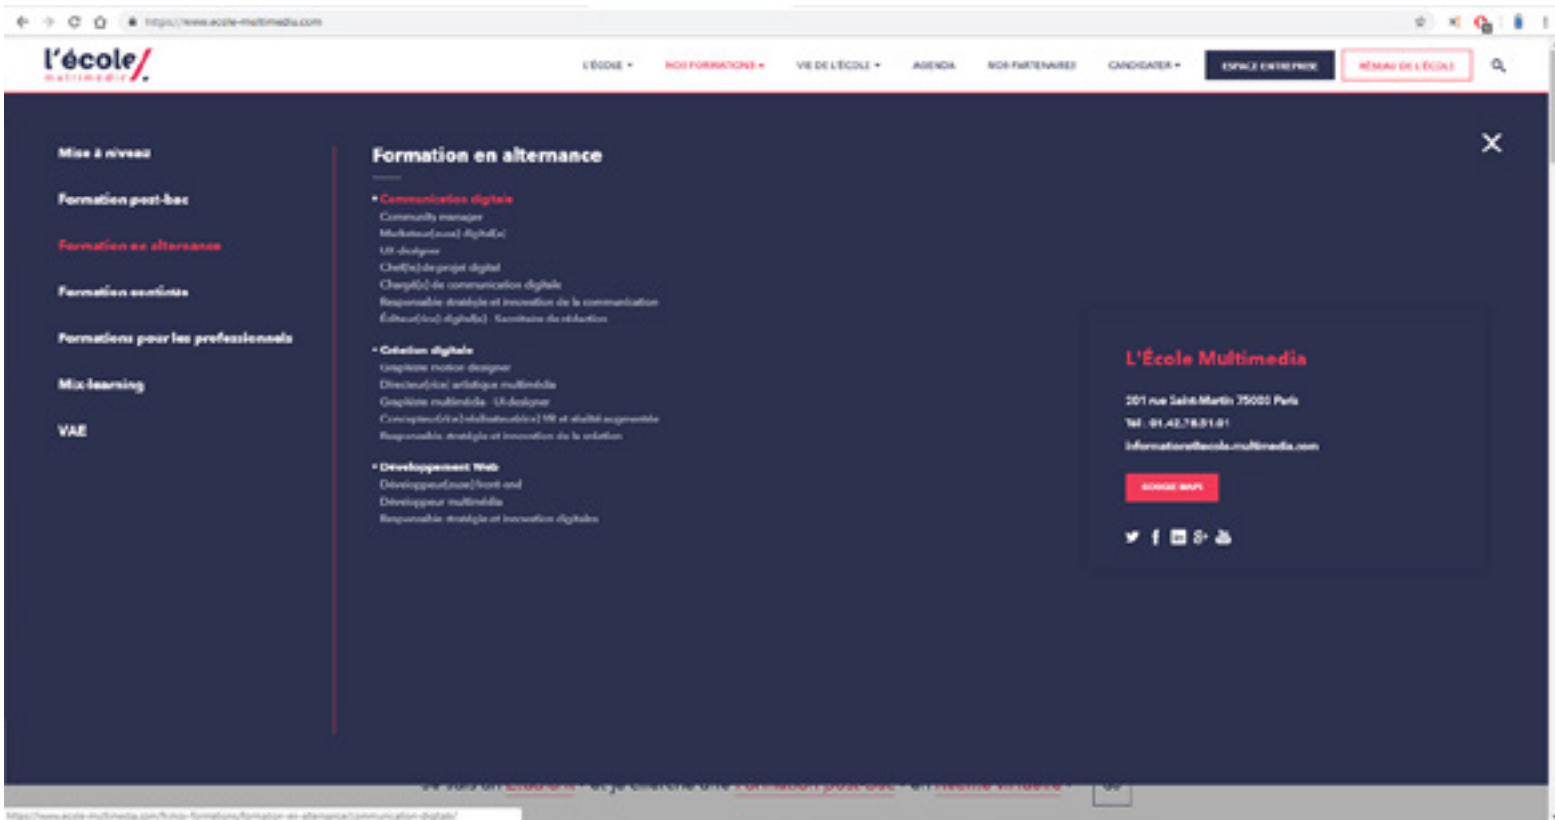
https://www.ecole-multimedia.com

l'école/ multimedia

L'ÉCOLE ▾ NOS FORMATIONS ▾ VIE DE L'ÉCOLE ▾ AGENDA NOS PARTENAIRES CANDIDATER ▾ ESPACE ENTREPRISE RÉSEAU DE L'ÉCOLE

Mise à niveau
Formation post-bac
Formation en alternance
Formation continue
Formations pour les professionnels
Mix-learning
VAE

Formation en alternance

• Communication digitale
Community manager
Marketeur(euse) digital(e)
UX designer
Chef(fe) de projet digital
Chargé(e) de communication digitale
Responsable stratégie et innovation de la communication
Éditeur(rice) digital(e) - Secrétaire de rédaction

• Création digitale
Graphiste motion designer
Directeur(rice) artistique multimédia
Graphiste multimédia - UI designer
Concepteur(rice) réalisateur(rice) VR et réalité augmentée
Responsable stratégie et innovation de la création

• Développement Web
Développeur(euse) front-end
Développeur multimédia
Responsable stratégie et innovation digitales

L'École Multimedia
201 rue Saint-Martin 75003 Paris
Tél : 01.42.78.01.01
information@ecole-multimedia.com
GOOGLE MAPS

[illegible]

https://www.ecole-multimedia.com/fr/nos-formations/formation-en-alternance/communication-digitale/